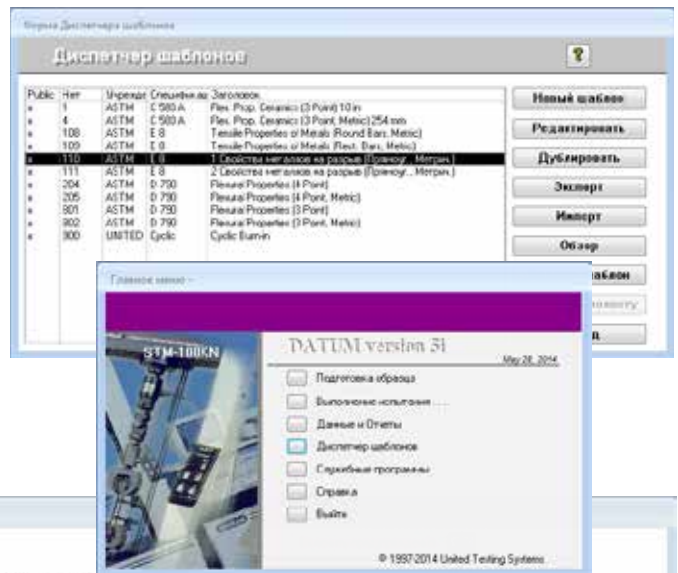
Форма Диспетчера шаблонов

Диспетчер шаблонов

?

| Public | Нет | Учреждение | Спецификация | Заголовок |
|---|---|---|---|---|
| x | 1 | ASTM | C 580 A | Flex. Prop. Ceramics (3 Point) 10 in |
| x | 4 | ASTM | C 580 A | Flex. Prop. Ceramics (3 Point, Metric) 254 mm |
| x | 108 | ASTM | E 8 | Tensile Properties of Metals (Round Bars, Metric) |
| x | 109 | ASTM | E 8 | Tensile Properties of Metals (Rect. Bars, Metric) |
| x | 110 | ASTM | E 8 | 1 Свойства металлов на разрыв (Прямоуг... Метрич.) |
| x | 111 | ASTM | E 8 | 2 Свойства металлов на разрыв (Прямоуг... Метрич.) |
| x | 204 | ASTM | D 790 | Flexural Properties (4 Point) |
| x | 205 | ASTM | D 790 | Flexural Properties (4 Point, Metric) |
| x | 801 | ASTM | D 790 | Flexural Properties (3 Point) |
| x | 802 | ASTM | D 790 | Flexural Properties (3 Point, Metric) |
| x | 900 | UNITED | Cyclic | Cyclic Burn-in |

Новый шаблон
Редактировать
Дублировать
Экспорт
Импорт
Обзор
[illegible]аблон
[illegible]

Главное меню -

STM-100KN

DATUM version 31

May 28, 2014

Подготовка образца
Выполнение испытания ...
Данные и Отчеты
Диспетчер шаблонов
Сервисные программы
Справка
Выйти

© 1997-2014 United Testing Systems